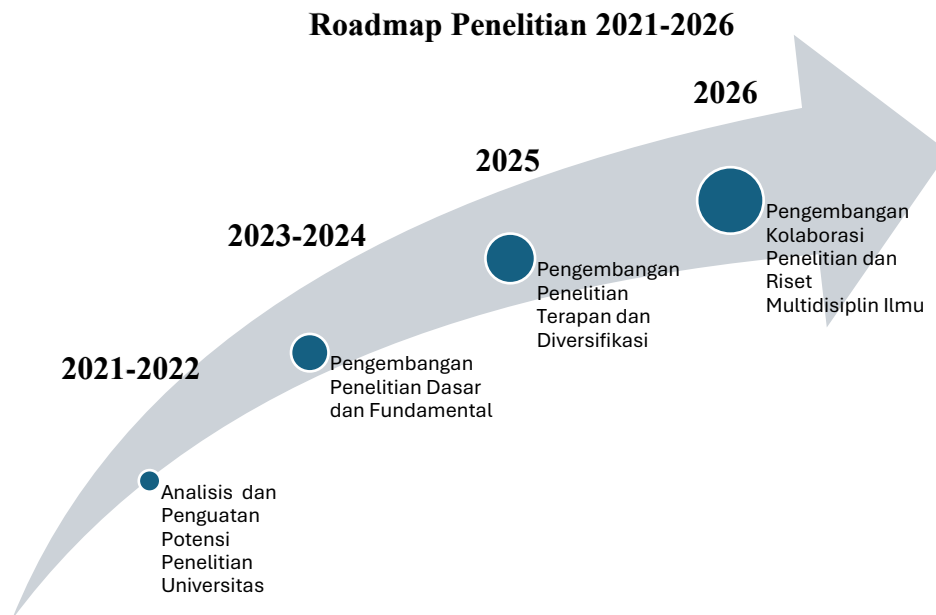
Roadmap Penelitian 2021-2026

2026

2025

2023-2024

2021-2022

Analisis dan Penguatan Potensi Penelitian Universitas

Pengembangan Penelitian Dasar dan Fundamental

Pengembangan Penelitian Terapan dan Diversifikasi

Pengembangan Kolaborasi Penelitian dan Riset Multidisiplin Ilmu